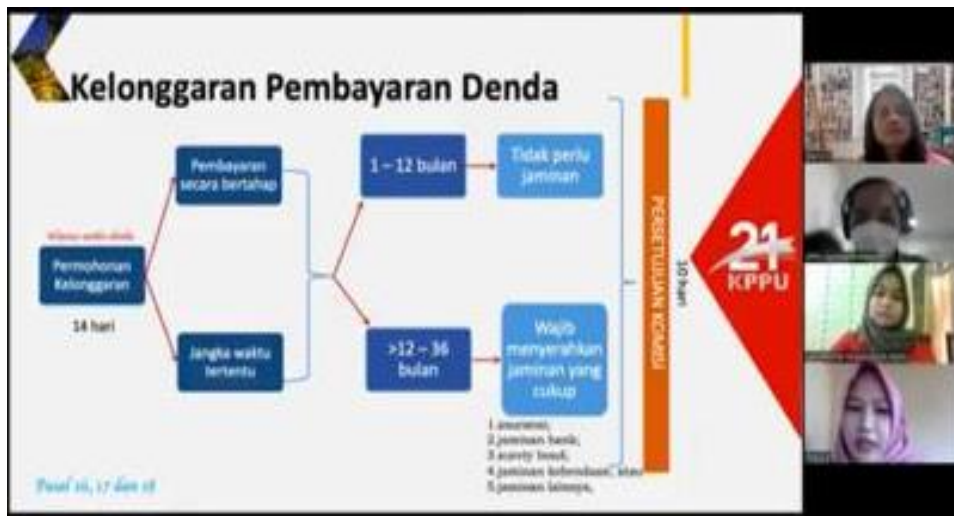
Kelonggaran Pembayaran Denda

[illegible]

Permohonan Kelonggaran

14 hari

Pembayaran secara bertahap

Jangka waktu tertentu

1 – 12 bulan

>12 – 36 bulan

Tidak perlu jaminan

Wajib menyerahkan jaminan yang cukup

1.asuransi;
2.jaminan bank;
3.surety bond;
4.jaminan kebendaan; atau
5.jaminan lainnya.

PERSETUJUAN KOMISI

10 hari

21 KPPU

Pasal 16, 17 dan 18